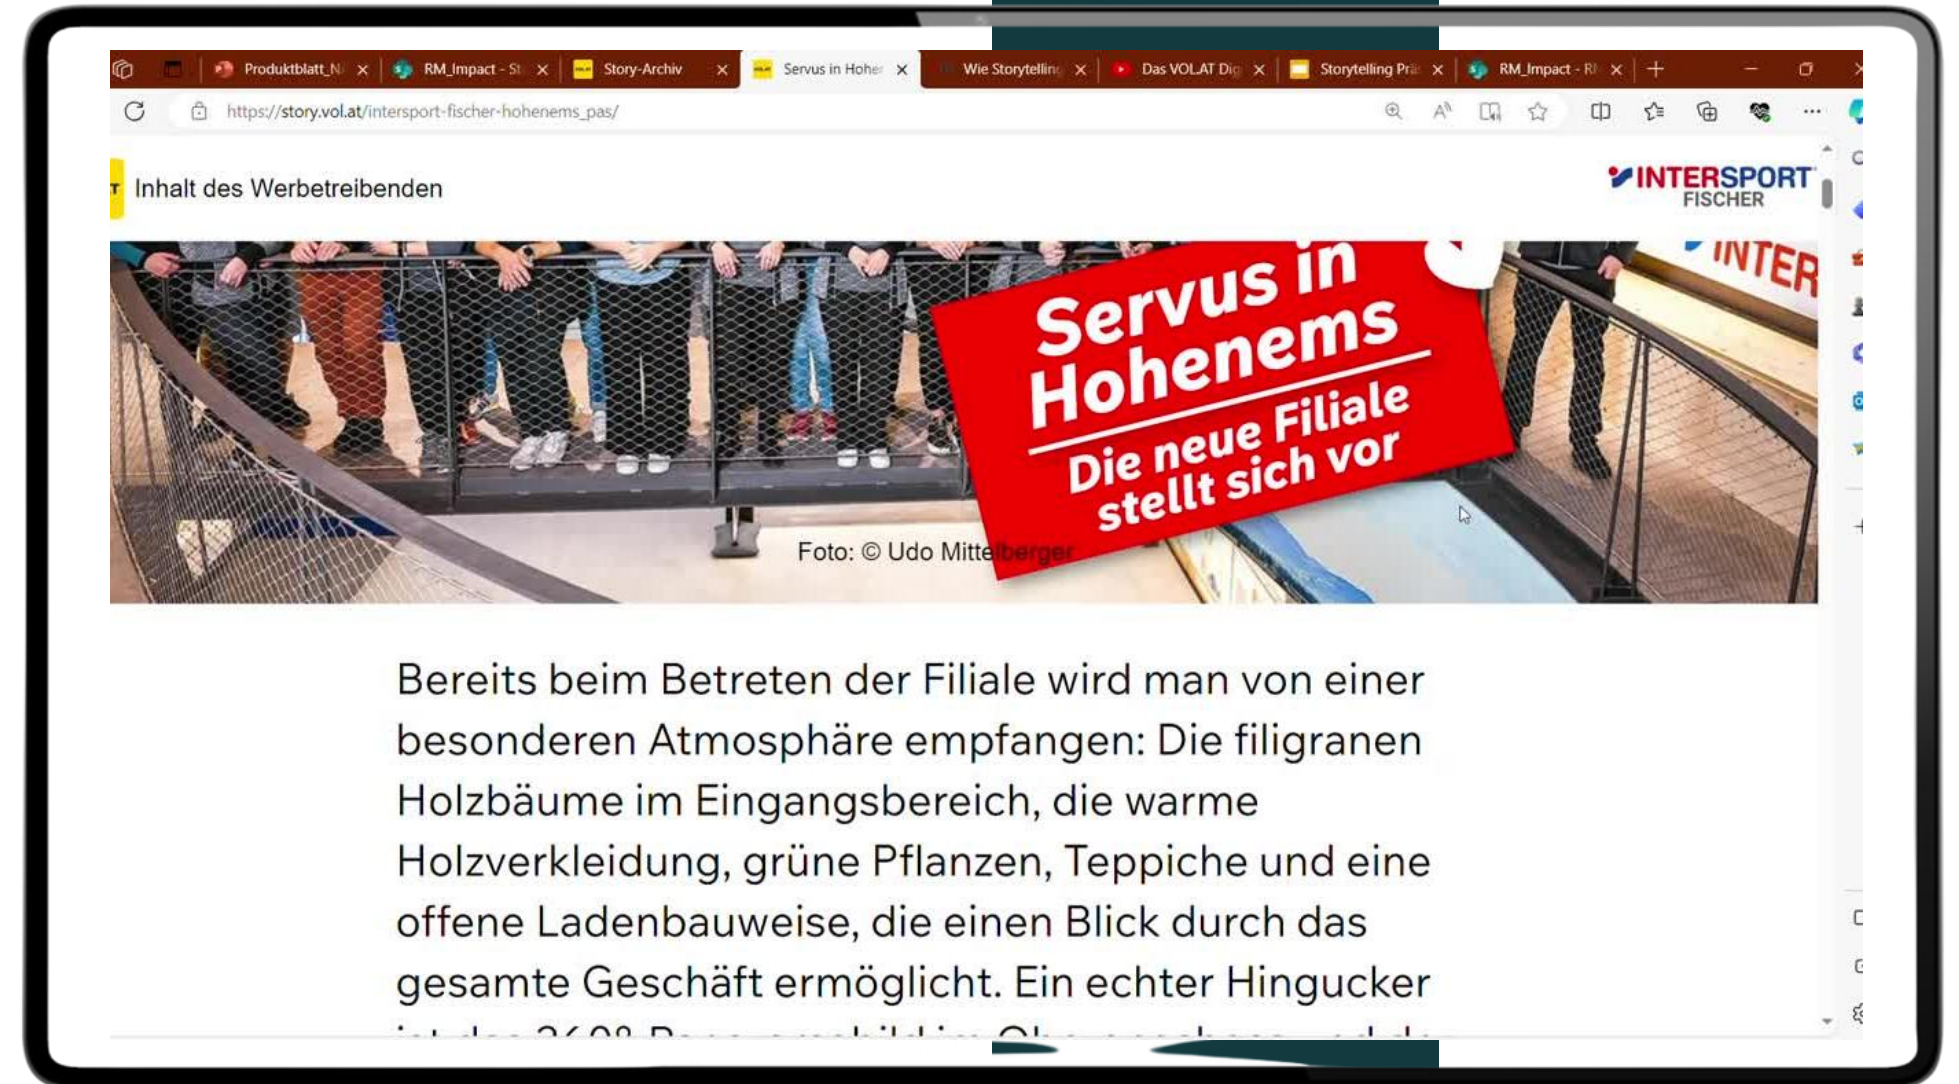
Produktblatt_N ×
RM_Impact - St ×
Story-Archiv ×
Servus in Hohen ×
Wie Storytelling ×
Das VOL.AT Dig ×
Storytelling Prä ×
RM_Impact - R ×
+

https://story.vol.at/intersport-fischer-hohenems_pas/

Inhalt des Werbetreibenden

INTERSPORT FISCHER

INTER

Servus in Hohenems

Die neue Filiale stellt sich vor

Foto: © Udo Mittelberger

Bereits beim Betreten der Filiale wird man von einer besonderen Atmosphäre empfangen: Die filigranen Holzbäume im Eingangsbereich, die warme Holzverkleidung, grüne Pflanzen, Teppiche und eine offene Ladenbauweise, die einen Blick durch das gesamte Geschäft ermöglicht. Ein echter Hingucker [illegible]